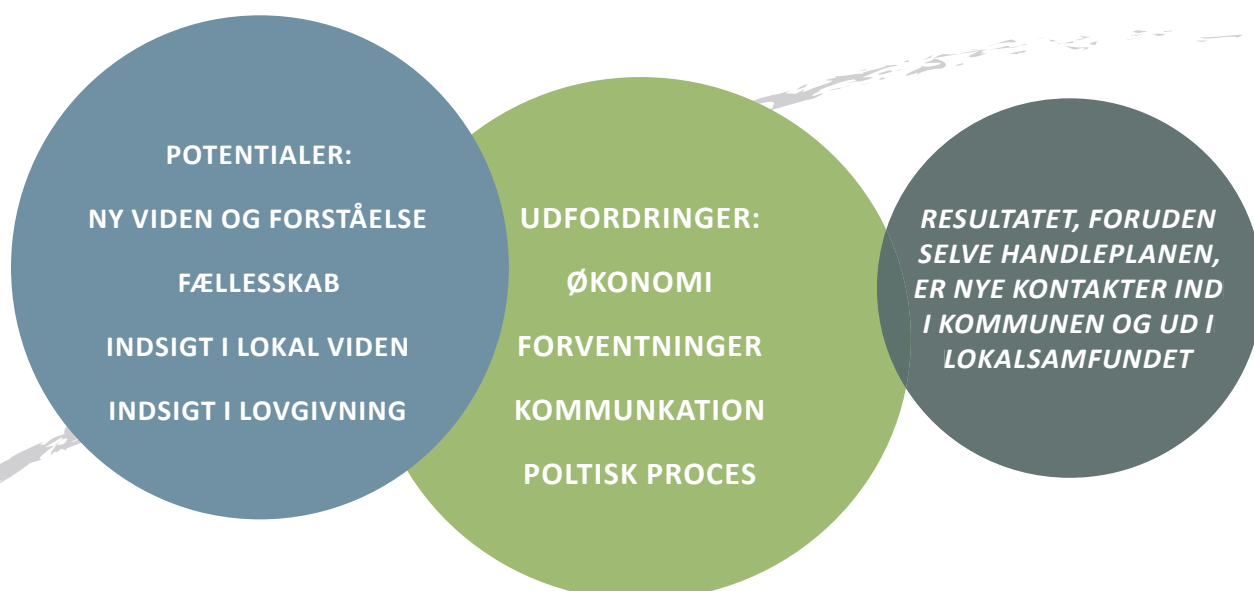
POTENTIALER:

NY VIDEN OG FORSTÅELSE

FÆLLESSKAB

INDSIGT I LOKAL VIDEN

INDSIGT I LOVGIVNING

UDFORDRINGER:

ØKONOMI

FORVENTNINGER

KOMMUNKATION

POLTISK PROCES

RESULTATET, FORUDEN SELVE HANDLEPLANEN, ER NYE KONTAKTER IND I KOMMUNEN OG UD I LOKALSAMFUNDET